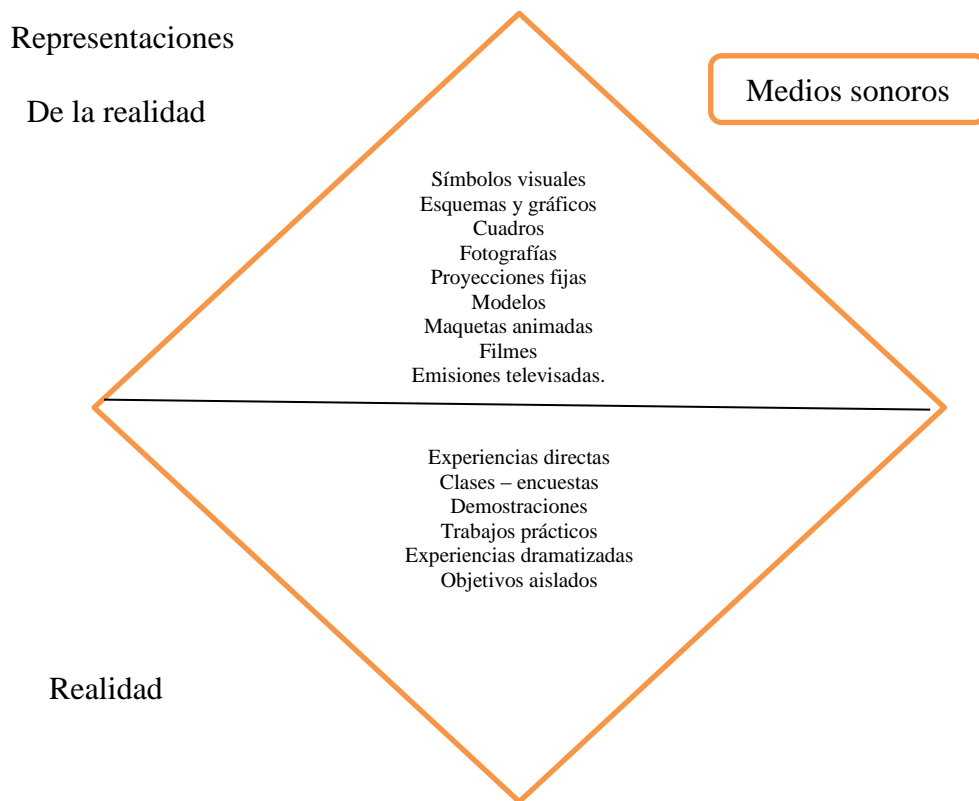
Representaciones

De la realidad

Medios sonoros

Símbolos visuales
Esquemas y gráficos
Cuadros
Fotografías
Proyecciones fijas
Modelos
Maquetas animadas
Filmes
Emisiones televisadas.

Experiencias directas
Clases – encuestas
Demostraciones
Trabajos prácticos
Experiencias dramatizadas
Objetivos aislados

Realidad